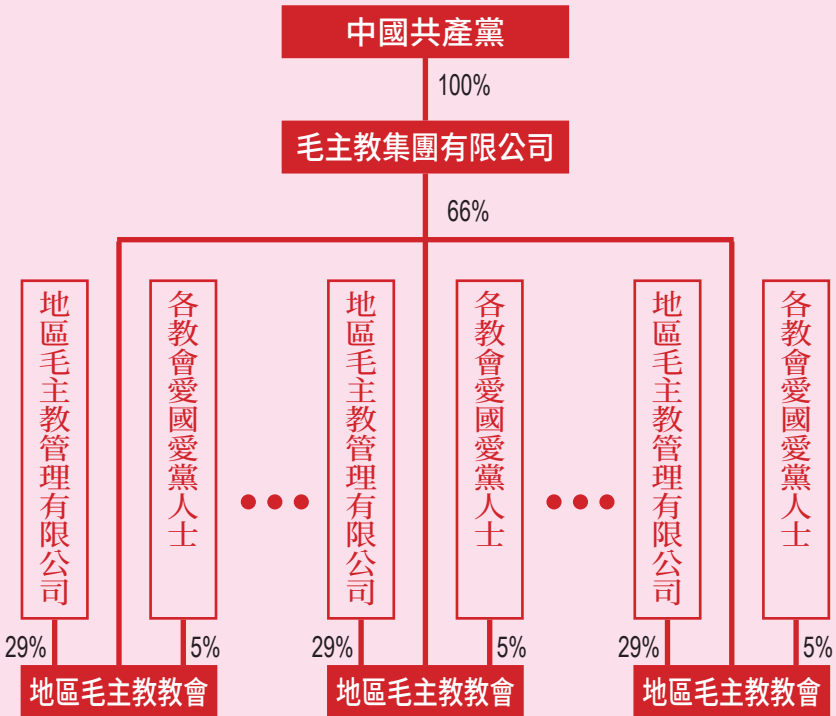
中國共產黨

100%

毛主教集團有限公司

66%

地區毛主教管理有限公司

各教會愛國愛黨人士

地區毛主教管理有限公司

各教會愛國愛黨人士

地區毛主教管理有限公司

各教會愛國愛黨人士

29%

5%

29%

5%

29%

5%

地區毛主教教會

地區毛主教教會

地區毛主教教會